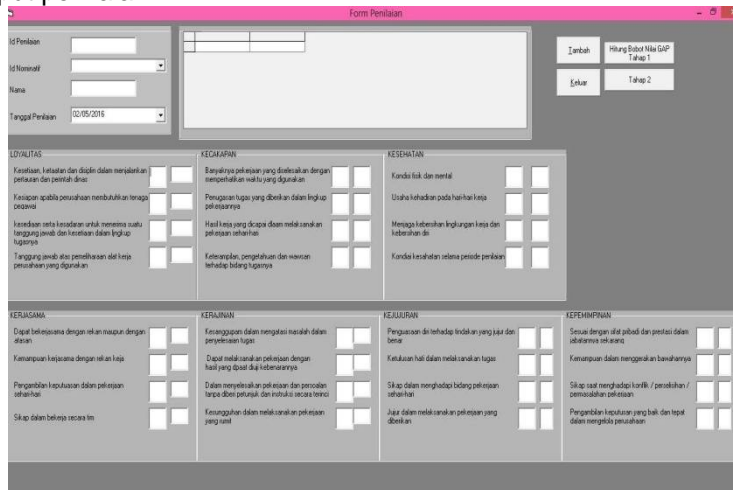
Form Penilaian

Id Penilaian

Id Nominatif

Nama

Tanggal Penilaian 02/05/2016

Tambah

Hitung Bobot Nilai GAP Tahap 1

Keluar

Tahap 2

LOYALITAS

Kesetiaan, ketaatan dan disiplin dalam menjalankan peraturan dan perintah dinas

Kesiapan apabila perusahaan membutuhkan tenaga pegawai

kesediaan serta kesadaran untuk menerima suatu tanggung jawab dan kesetiaan dalam lingkup tugasnya

Tanggung jawab atas pemeliharaan alat kerja perusahaan yang digunakan

KECAKAPAN

Banyaknya pekerjaan yang diselesaikan dengan memperhatikan waktu yang digunakan

Penugasan tugas yang diberikan dalam lingkup pekerjaannya

Hasil kerja yang dicapai dlaam melaksanakan pekerjaan seharihari

Keterampilan, pengetahuan dan wawasan terhadap bidang tugasnya

KESEHATAN

Kondisi fisik dan mental

Usaha kehadiran pada hari-hari kerja

Menjaga kebersihan lingkungan kerja dan kebersihan diri

Kondisi kesehatan selama periode penilaian

KERJASAMA

Dapat bekerjasama dengan rekan maupun dengan atasan

Kemampuan kerjasama dengan rekan kerja

Pengambilan keputusaan dalam pekerjaan sehari-hari

Sikap dalam bekeja secara tim

KERAJINAN

Kesanggupann dalam mengatasi masalah dalam penyelesaian tugas

Dapat melaksanakan pekerjaan dengan hasil yang dpaat diuji kebenarannya

Dalam menyelesaikan pekerjaan dan persoalan tanpa diberi petunjuk dan instruksi secara terinci

Kesungguhan dalam melaksanakan pekerjaan yang rumit

KEJUJURAN

Penguasaan diri terhadap tindakan yang jujur dan benar

Ketulusan hati dalam melaksanakan tugas

Sikap dalam menghadapi bidang pekerjaan sehari-hari

Jujur dalam melaksanakan pekerjaan yang diberikan

KEPEMIMPINAN

Sesuai dengan sifat pibadi dan prestasi dalam jabatannya sekarang

Kemampuan dalam menggerakan bawahannya

Sikap saat menghadapi konflik / perselisihan / permasalahan pekerjaan

Pengambilan keputusan yang baik dan tepat dalam mengelola perusahaan